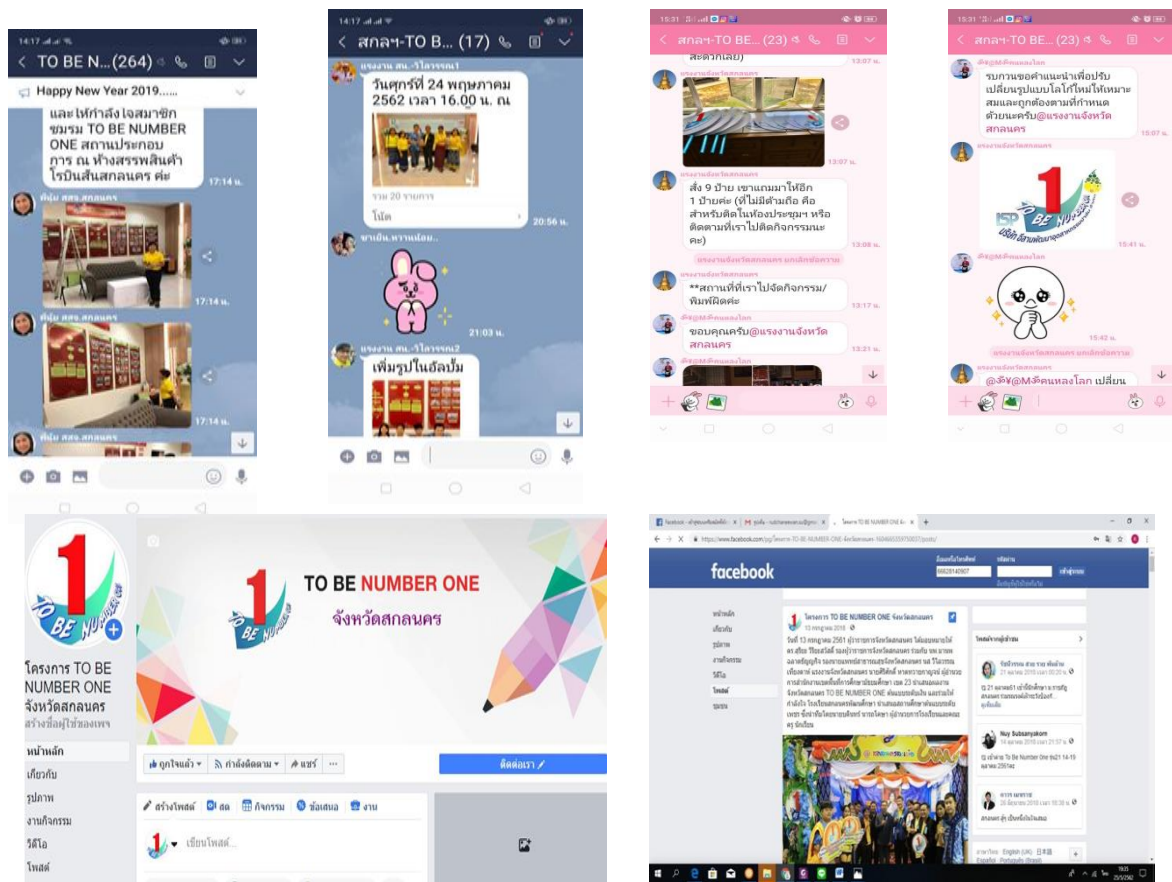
14:17

TO BE N...(264)

Happy New Year 2019.....

และให้กำลังใจสมาชิกชมรม TO BE NUMBER ONE สถานประกอบการ ณ ห้างสรรพสินค้าโรบินสันสกลนคร ค่ะ

17:14 น.

พี่ปุ้ม สสจ.สกลนคร

17:14 น.

พี่ปุ้ม สสจ.สกลนคร

17:14 น.

พี่ปุ้ม สสจ.สกลนคร

14:17

สกลฯ-TO B... (17)

แรงงาน สน.-วิไลวรรณ1

วันศุกร์ที่ 24 พฤษภาคม 2562 เวลา 16.00 น. ณ

รวม 20 รายการ

โน้ต

20:56 น.

ชาเย็น.หวานน้อย..

21:03 น.

แรงงาน สน.-วิไลวรรณ2

เพิ่มรูปในอัลบั้ม

15:31

สกลฯ-TO BE... (23)

สะดวกเลย)

13:07 น.

แรงงานจังหวัดสกลนคร

13:07 น.

แรงงานจังหวัดสกลนคร

สั่ง 9 ป้าย เขาแถมมาให้อีก 1 ป้ายค่ะ (ที่ไม่มีด้ามถือ คือ สำหรับติดในห้องประชุมฯ หรือติดตามที่เราไปจัดกิจกรรมนะคะ)

13:08 น.

แรงงานจังหวัดสกลนคร ยกเลิกข้อความ

แรงงานจังหวัดสกลนคร

**สถานที่เราไปจัดกิจกรรม/พิมพ์ผิดค่ะ

13:17 น.

ขอบคุณครับ@แรงงานจังหวัดสกลนคร

13:21 น.

15:31

สกลฯ-TO BE... (23)

รบกวนขอคำแนะนำเพื่อปรับเปลี่ยนรูปแบบโลโก้ใหม่ให้เหมาะสมและถูกต้องตามที่กำหนดด้วยนะครับ@แรงงานจังหวัดสกลนคร

15:07 น.

แรงงานจังหวัดสกลนคร

TO BE NUMBER ONE

15:41 น.

15:42 น.

แรงงานจังหวัดสกลนคร ยกเลิกข้อความ

@จัง@Mจังคนหลงโลก เปลี่ยน

1 TO BE NUMBER ONE

โครงการ TO BE NUMBER ONE จังหวัดสกลนคร

สร้างชื่อผู้ใช้ของเพจ

หน้าหลัก

เกี่ยวกับ

รูปภาพ

งานกิจกรรม

วิดีโอ

โพสต์

TO BE NUMBER ONE

จังหวัดสกลนคร

ถูกใจแล้ว

กำลังติดตาม

แชร์

...

ติดต่อเรา

สร้างโพสต์

สด

กิจกรรม

ข้อเสนอ

งาน

เขียนโพสต์...

facebook

หน้าหลัก

เกี่ยวกับ

รูปภาพ

งานกิจกรรม

วิดีโอ

โพสต์

ชุมชน

โครงการ TO BE NUMBER ONE จังหวัดสกลนคร

Nuy Subsanyakorn

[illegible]